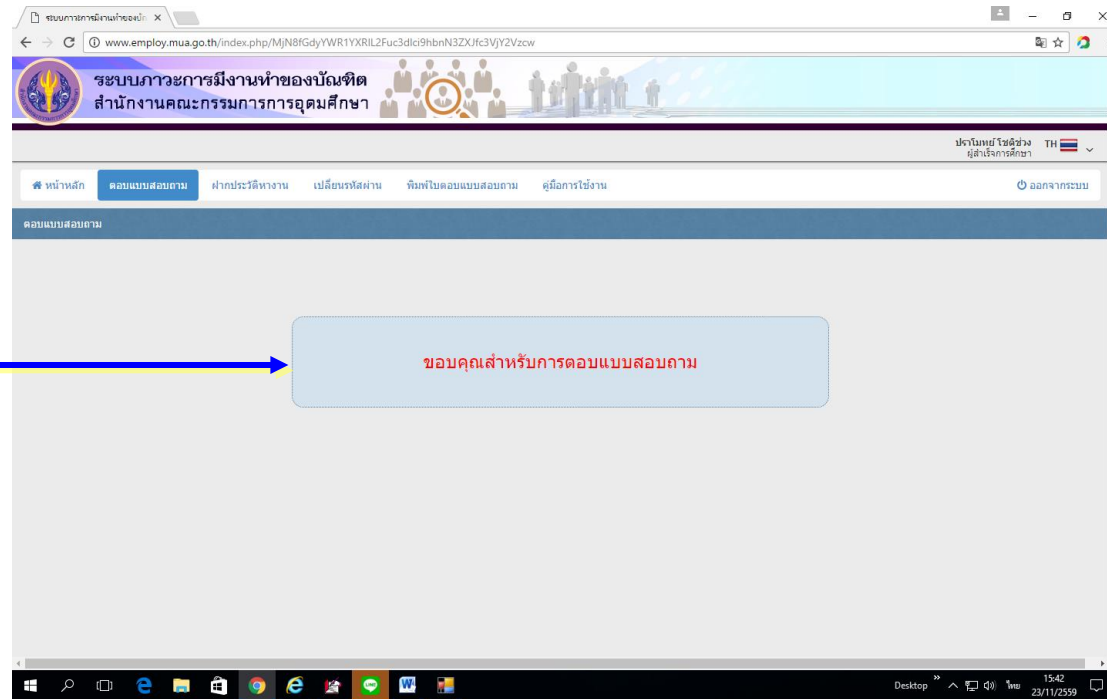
ระบบภาวะการมีงานทำของบัณ ×

www.employ.mua.go.th/index.php/MjN8fGdyYWR1YXRlL2Fuc3dlci9hbnN3ZXJfc3VjY2Vzcw

ระบบภาวะการมีงานทำของบัณฑิต
สำนักงานคณะกรรมการการอุดมศึกษา

ปราโมทย์ โชติช่วง
ผู้สำเร็จการศึกษา
TH

หน้าหลัก | ตอบแบบสอบถาม | ฝากประวัติหางาน | เปลี่ยนรหัสผ่าน | พิมพ์ใบตอบแบบสอบถาม | คู่มือการใช้งาน | ออกจากระบบ

ตอบแบบสอบถาม

ขอบคุณสำหรับการตอบแบบสอบถาม

Desktop ไทย 15:42 23/11/2559